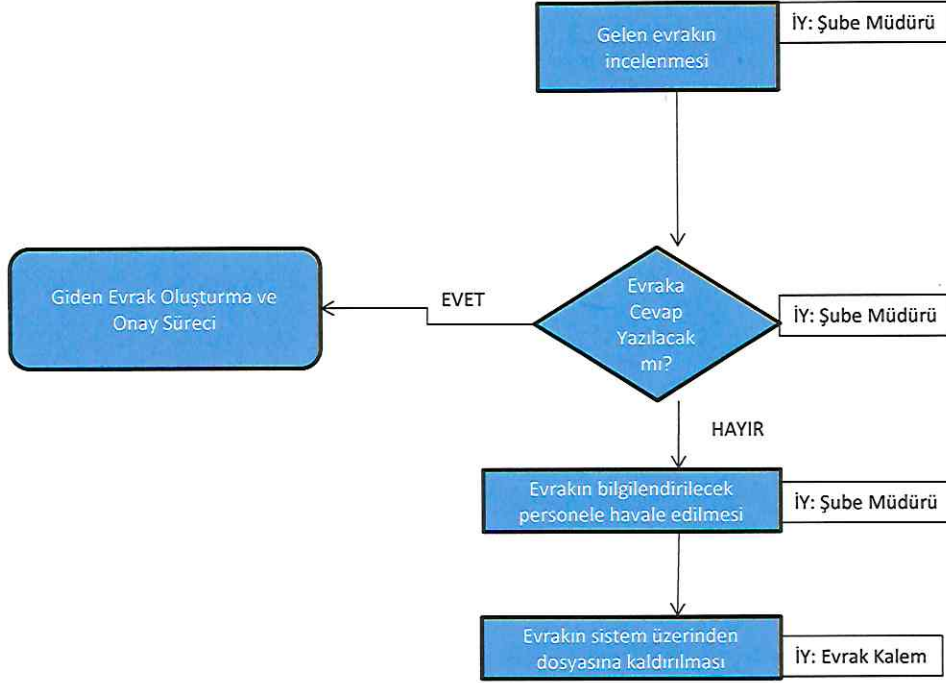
Gelen evrakın incelenmesi

İY: Şube Müdürü

Giden Evrak Oluşturma ve Onay Süreci

EVET

Evraka Cevap Yazılacak mı?

İY: Şube Müdürü

HAYIR

Evrakın bilgilendirilecek personele havale edilmesi

İY: Şube Müdürü

Evrakın sistem üzerinden dosyasına kaldırılması

İY: Evrak Kalem